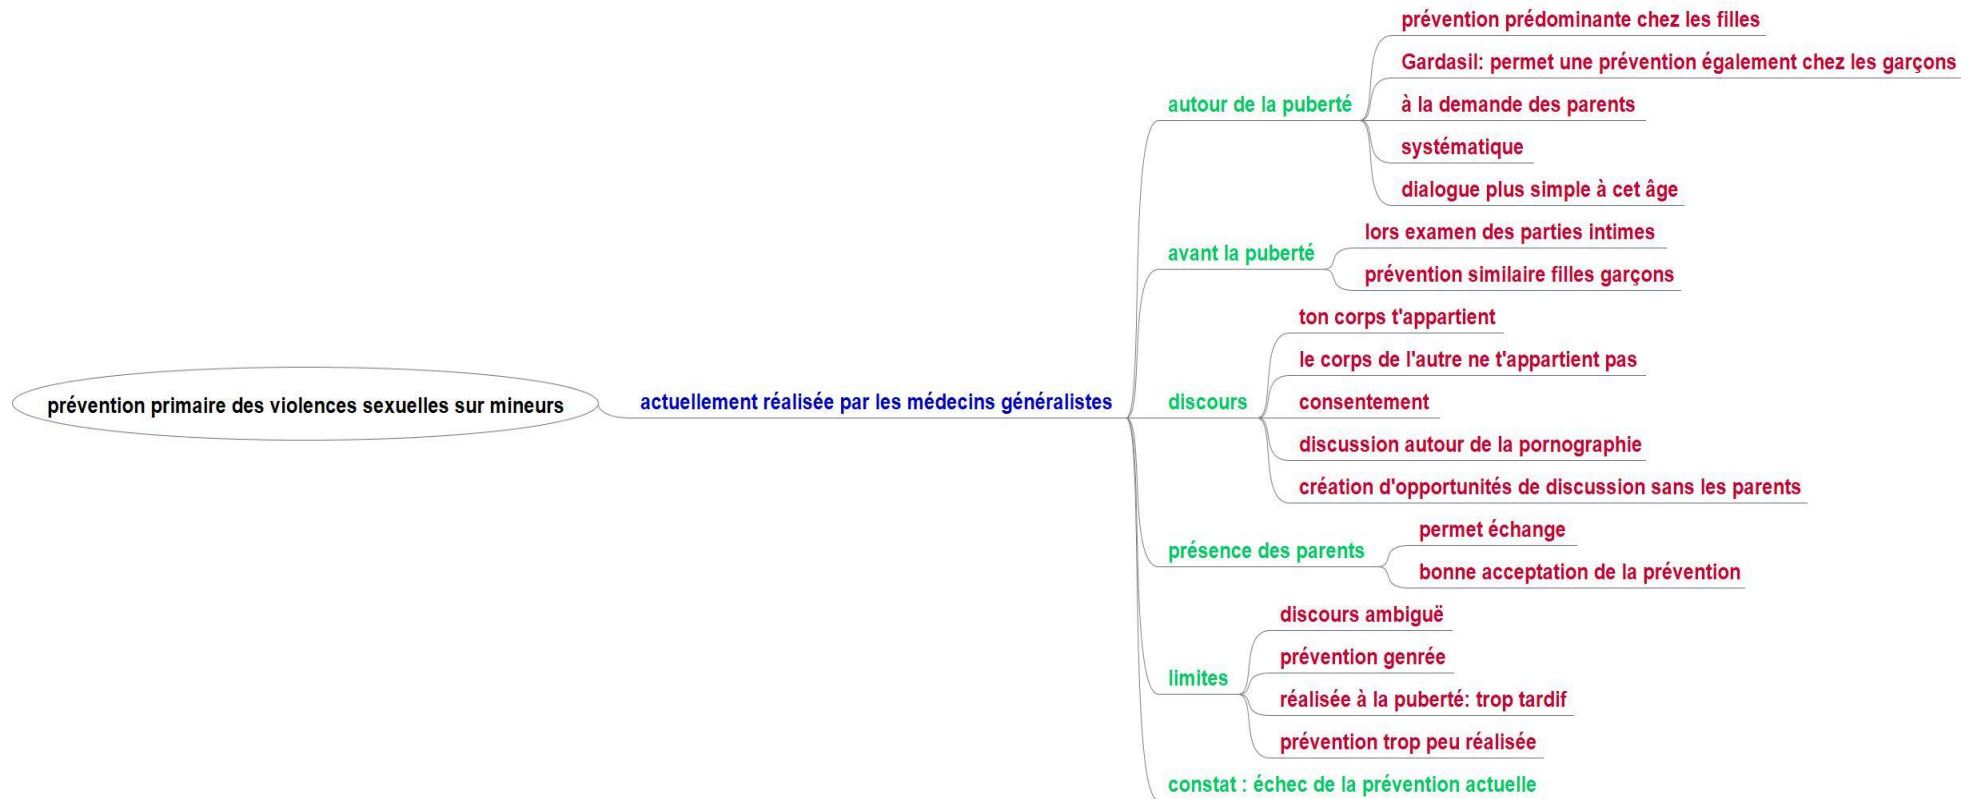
prévention primaire des violences sexuelles sur mineurs

actuellement réalisée par les médecins généralistes

autour de la puberté
prévention prédominante chez les filles
Gardasil: permet une prévention également chez les garçons
à la demande des parents
systématique
dialogue plus simple à cet âge

avant la puberté
lors examen des parties intimes
prévention similaire filles garçons

discours
ton corps t'appartient
le corps de l'autre ne t'appartient pas
consentement
discussion autour de la pornographie
création d'opportunités de discussion sans les parents

présence des parents
permet échange
bonne acceptation de la prévention

limites
discours ambiguë
prévention genrée
réalisée à la puberté: trop tardif
prévention trop peu réalisée

constat : échec de la prévention actuelle